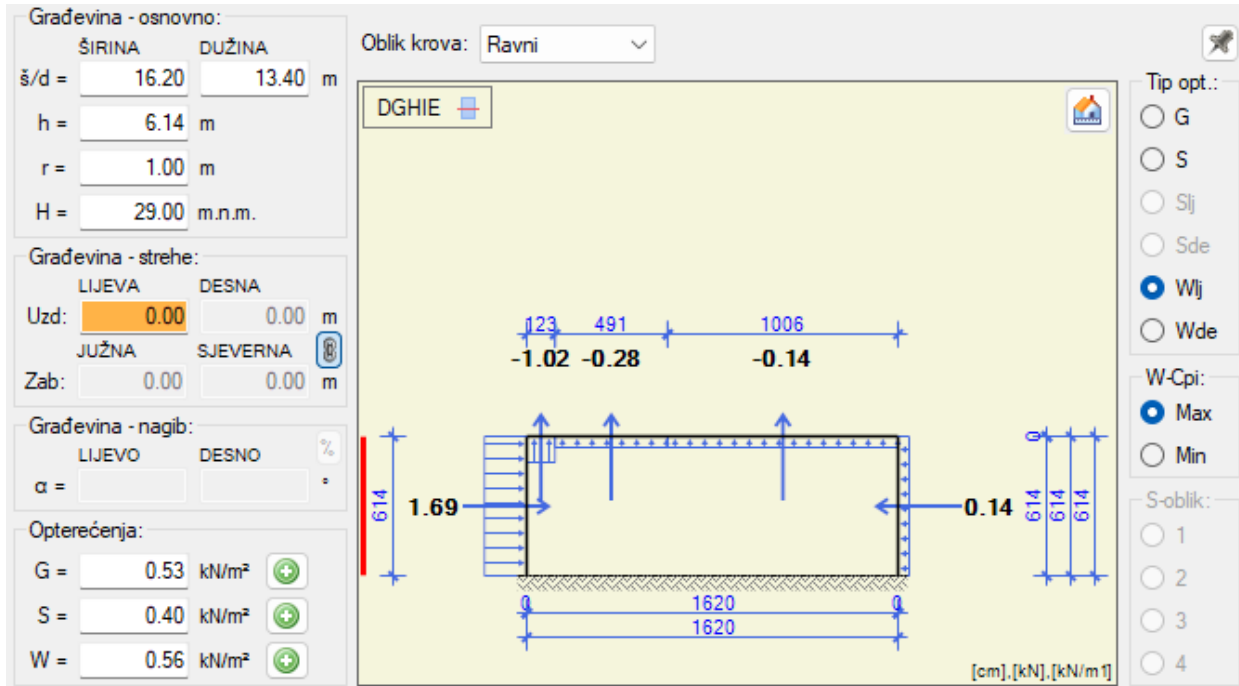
Građevina - osnovno:
ŠIRINA DUŽINA
š/d = 16.20 13.40 m
h = 6.14 m
r = 1.00 m
H = 29.00 m.n.m.

Građevina - strehe:
LIJEVA DESNA
Uzd: 0.00 0.00 m
JUŽNA SJEVERNA
Zab: 0.00 0.00 m

Građevina - nagib:
LIJEVO DESNO
α = °
%

Opterećenja:
G = 0.53 kN/m²
S = 0.40 kN/m²
W = 0.56 kN/m²

Oblik krova: Ravni

DGHIE

123 491 1006
-1.02 -0.28 -0.14

614
1.69
0.14
0
614 614 614
0 1620 0
1620
[cm],[kN],[kN/m1]

Tip opt.:
G
S
Slj
Sde
Wlj
Wde

W-Cpi:
Max
Min

S-oblik:
1
2
3
4